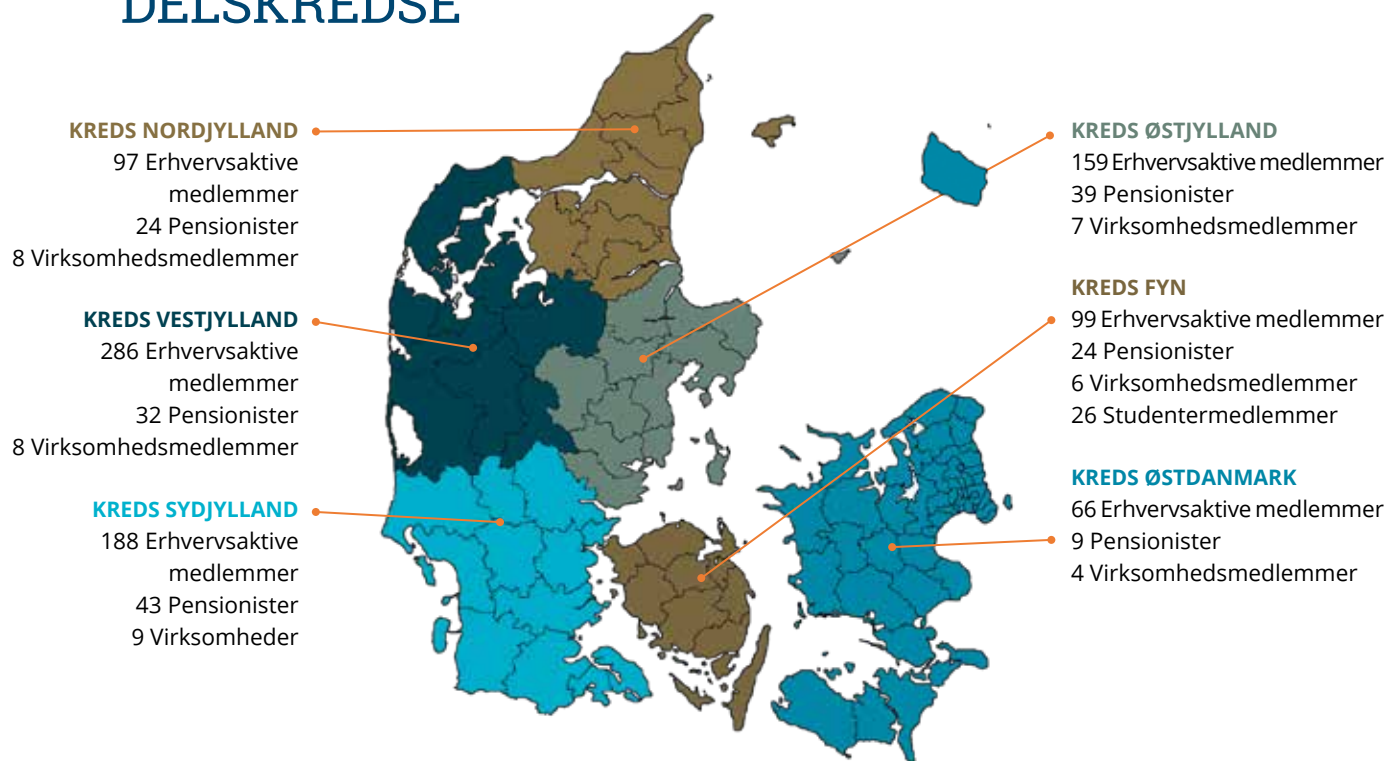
DELSKREDSE

KREDS NORDJYLLAND
97 Erhvervsaktive medlemmer
24 Pensionister
8 Virksomhedsmedlemmer

KREDS VESTJYLLAND
286 Erhvervsaktive medlemmer
32 Pensionister
8 Virksomhedsmedlemmer

KREDS SYDJYLLAND
188 Erhvervsaktive medlemmer
43 Pensionister
9 Virksomheder

KREDS ØSTJYLLAND
159 Erhvervsaktive medlemmer
39 Pensionister
7 Virksomhedsmedlemmer

KREDS FYN
99 Erhvervsaktive medlemmer
24 Pensionister
6 Virksomhedsmedlemmer
26 Studentermedlemmer

KREDS ØSTDANMARK
66 Erhvervsaktive medlemmer
9 Pensionister
4 Virksomhedsmedlemmer